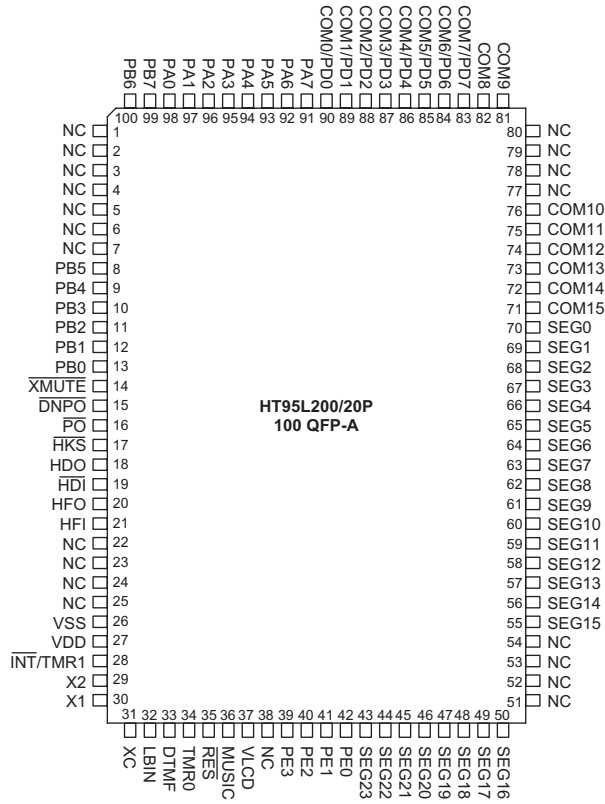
PB6 PB7 PA0 PA1 PA2 PA3 PA4 PA5 PA6 PA7 COM0/PD0 COM1/PD1 COM2/PD2 COM3/PD3 COM4/PD4 COM5/PD5 COM6/PD6 COM7/PD7 COM8 COM9

100 99 98 97 96 95 94 93 92 91 90 89 88 87 86 85 84 83 82 81

NC 1
NC 2
NC 3
NC 4
NC 5
NC 6
NC 7
PB5 8
PB4 9
PB3 10
PB2 11
PB1 12
PB0 13
$\overline{XMUTE}$ 14
$\overline{DNPO}$ 15
$\overline{PO}$ 16
$\overline{HKS}$ 17
HDO 18
$\overline{HDI}$ 19
HFO 20
HFI 21
NC 22
NC 23
NC 24
NC 25
VSS 26
VDD 27
$\overline{INT}$/TMR1 28
X2 29
X1 30

HT95L200/20P
100 QFP-A

80 NC
79 NC
78 NC
77 NC
76 COM10
75 COM11
74 COM12
73 COM13
72 COM14
71 COM15
70 SEG0
69 SEG1
68 SEG2
67 SEG3
66 SEG4
65 SEG5
64 SEG6
63 SEG7
62 SEG8
61 SEG9
60 SEG10
59 SEG11
58 SEG12
57 SEG13
56 SEG14
55 SEG15
54 NC
53 NC
52 NC
51 NC

31 32 33 34 35 36 37 38 39 40 41 42 43 44 45 46 47 48 49 50

XC LBIN DTMF TMR0 $\overline{RES}$ MUSIC VLCD NC PE3 PE2 PE1 PE0 SEG23 SEG22 SEG21 SEG20 SEG19 SEG18 SEG17 SEG16